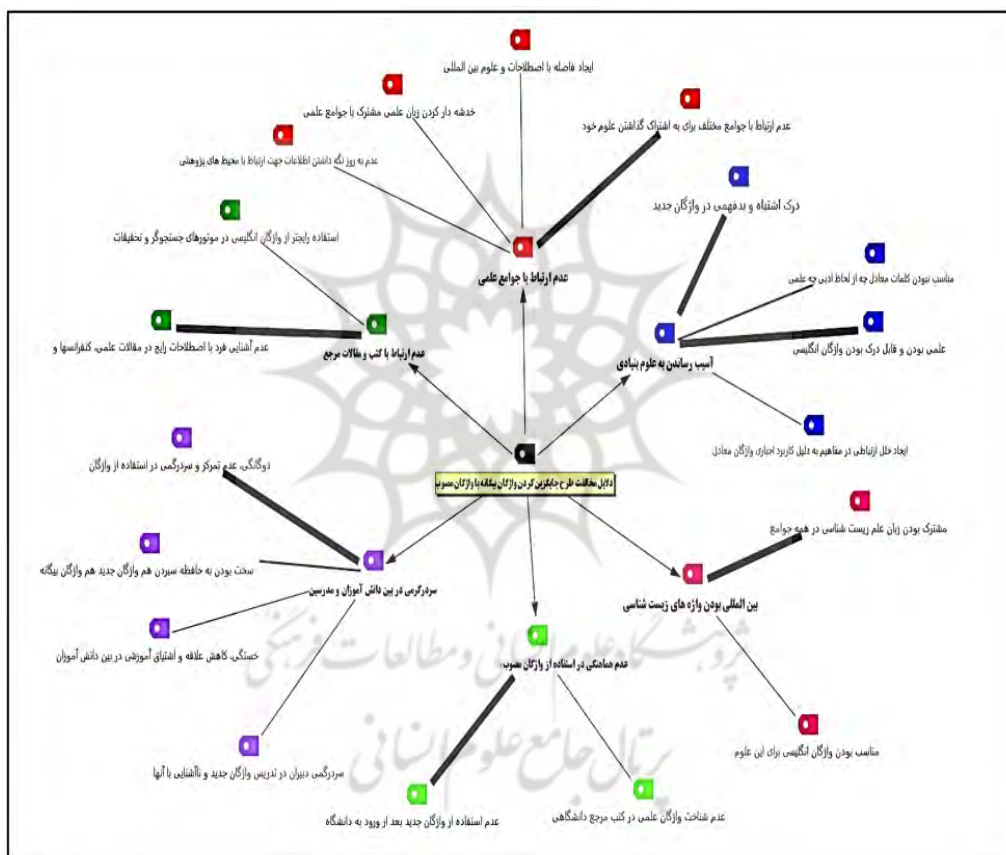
ایجاد فاصله با اصطلاحات و علوم بین المللی

خدشه دار کردن زبان علمی مشترک با جوامع علمی

عدم ارتباط با جوامع مختلف برای به اشتراک گذاشتن علوم خود

عدم به روز نگه داشتن اطلاعات جهت ارتباط با محیط های پژوهشی

درک اشتباه و بدفهمی در واژگان جدید

استفاده رایجتر از واژگان انگلیسی در موتورهای جستجوگر و تحقیقات

عدم ارتباط با جوامع علمی

مناسب نبودن کلمات معادل چه از لحاظ ادبی چه علمی

عدم آشنایی فرد با اصطلاحات رایج در مقالات علمی، کنفرانسها و

عدم ارتباط با کتب و مقالات مرجع

علمی بودن و قابل درک بودن واژگان انگلیسی

آسیب رساندن به علوم بنیادی

ایجاد خلل ارتباطی در مفاهیم به دلیل کاربرد اجباری واژگان معادل

دوگانگی، عدم تمرکز و سردرگمی در استفاده از واژگان

دلایل مخالفت طرح جایگزین کردن واژگان بیگانه با واژگان مصوب

مشترک بودن زبان علم زیست شناسی در همه جوامع

سخت بودن به حافظه سپردن هم واژگان جدید هم واژگان بیگانه

سردرگمی در بین دانش آموزان و مدرسین

بین المللی بودن واژه های زیست شناسی

خستگی، کاهش علاقه و اشتیاق آموزشی در بین دانش آموزان

عدم هماهنگی در استفاده از واژگان مصوب

مناسب بودن واژگان انگلیسی برای این علوم

سردرگمی دبیران در تدریس واژگان جدید و ناآشنایی با آنها

عدم استفاده از واژگان جدید بعد از ورود به دانشگاه

عدم شناخت واژگان علمی در کتب مرجع دانشگاهی

پژوهشگاه علوم انسانی و مطالعات فرهنگی
پرتال جامع علوم انسانی